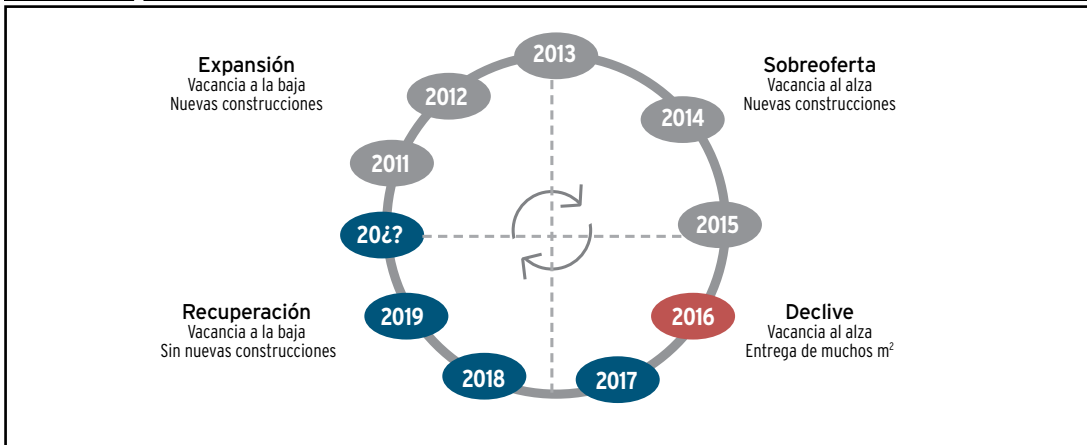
Expansión
Vacancia a la baja
Nuevas construcciones

2013

Sobreoferta
Vacancia al alza
Nuevas construcciones

2012

2014

2011

2015

20¿?

Recuperación
Vacancia a la baja
Sin nuevas construcciones

2019

2016

Declive
Vacancia al alza
Entrega de muchos $m^2$

2018

2017